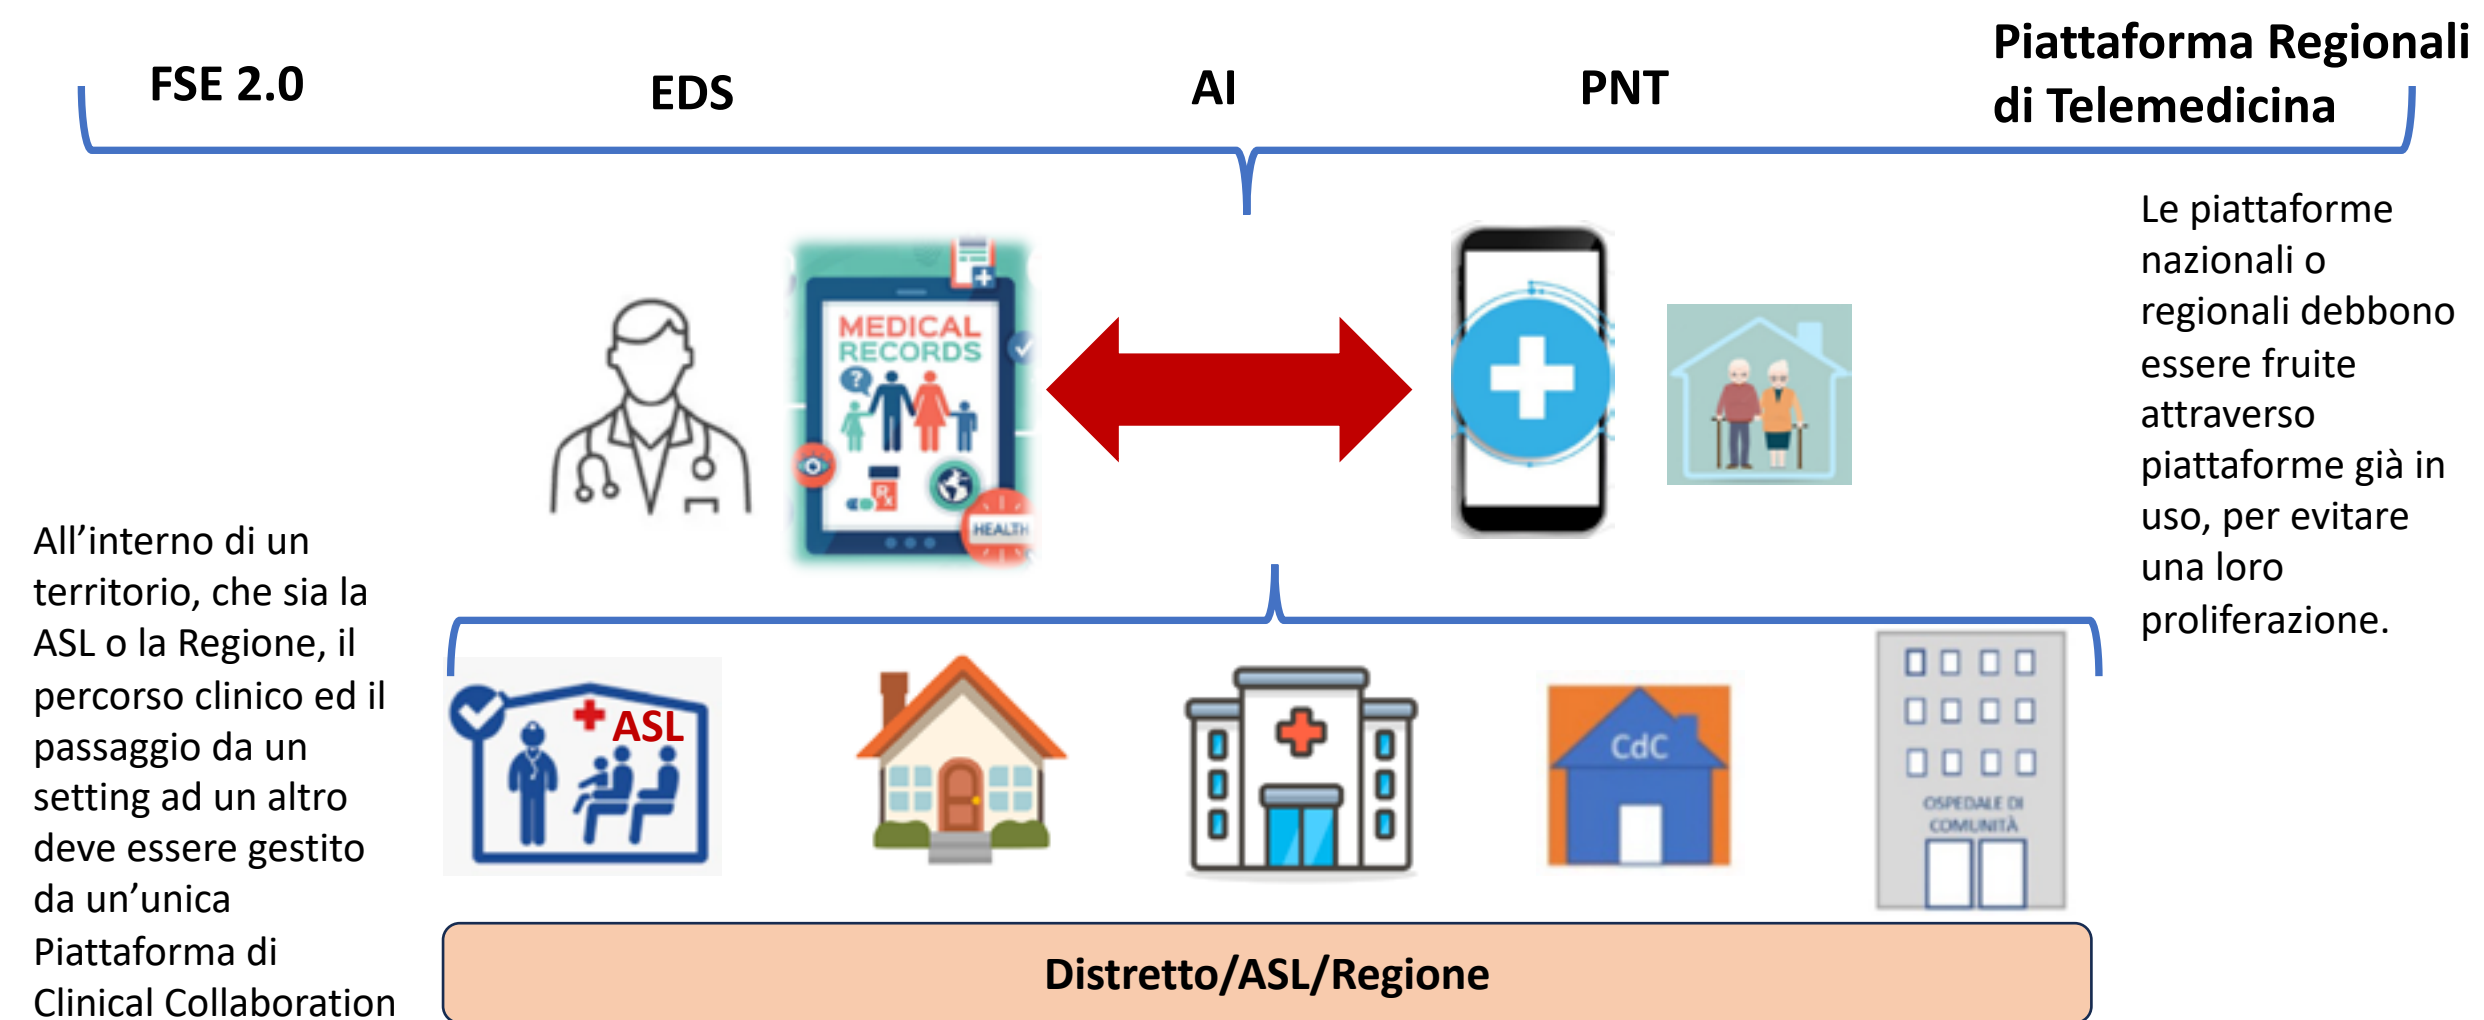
FSE 2.0

EDS

AI

PNT

Piattaforma Regionali di Telemedicina

Le piattaforme nazionali o regionali debbono essere fruite attraverso piattaforme già in uso, per evitare una loro proliferazione.

MEDICAL RECORDS

HEALTH

All'interno di un territorio, che sia la ASL o la Regione, il percorso clinico ed il passaggio da un setting ad un altro deve essere gestito da un'unica Piattaforma di Clinical Collaboration

ASL

CdC

OSPEDALE DI COMUNITÀ

Distretto/ASL/Regione